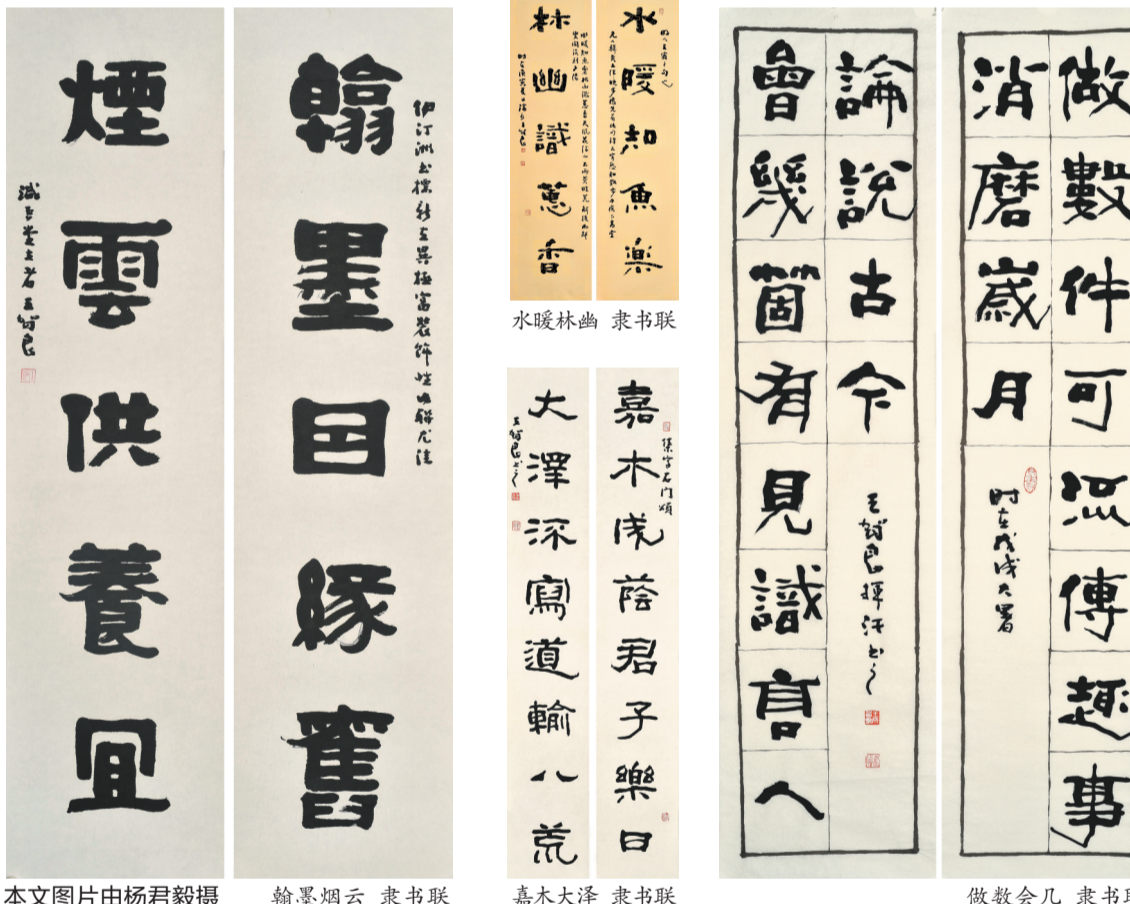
翰墨因緣舊

伊汀洲出楹䄆之異極富装飾性此聯尤佳

煙雲供養宜

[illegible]王锡良

水暖知魚樂

林幽識蕙香

水暖林幽 隶书联

嘉木茂蔭君子樂日

集字石門頌

大澤深寫道輸八荒

王锡良

嘉木大泽 隶书联

做數件可流傳趣事

消磨歲月

時在戊戌大暑

論說古今

會幾個有見識官人

王锡良撰并书

做数会几 隶书联

本文图片由杨君毅摄

翰墨烟云 隶书联